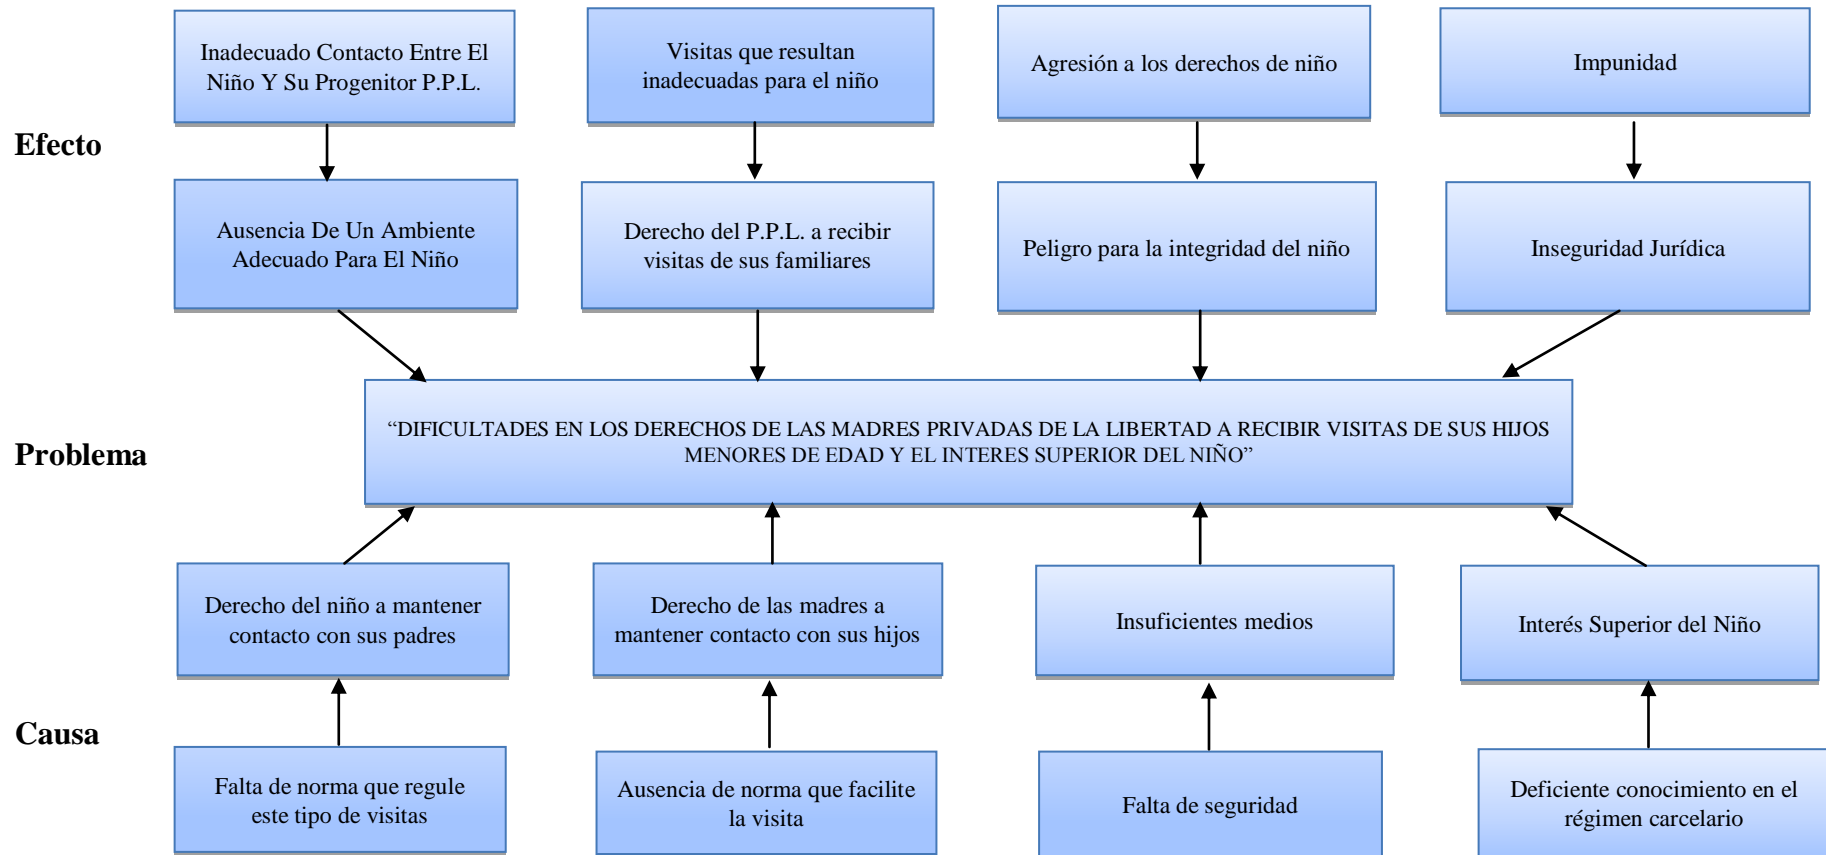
Efecto

Inadecuado Contacto Entre El Niño Y Su Progenitor P.P.L.

Visitas que resultan inadecuadas para el niño

Agresión a los derechos de niño

Impunidad

Ausencia De Un Ambiente Adecuado Para El Niño

Derecho del P.P.L. a recibir visitas de sus familiares

Peligro para la integridad del niño

Inseguridad Jurídica

Problema

“DIFICULTADES EN LOS DERECHOS DE LAS MADRES PRIVADAS DE LA LIBERTAD A RECIBIR VISITAS DE SUS HIJOS MENORES DE EDAD Y EL INTERES SUPERIOR DEL NIÑO”

Derecho del niño a mantener contacto con sus padres

Derecho de las madres a mantener contacto con sus hijos

Insuficientes medios

Interés Superior del Niño

Causa

Falta de norma que regule este tipo de visitas

Ausencia de norma que facilite la visita

Falta de seguridad

Deficiente conocimiento en el régimen carcelario